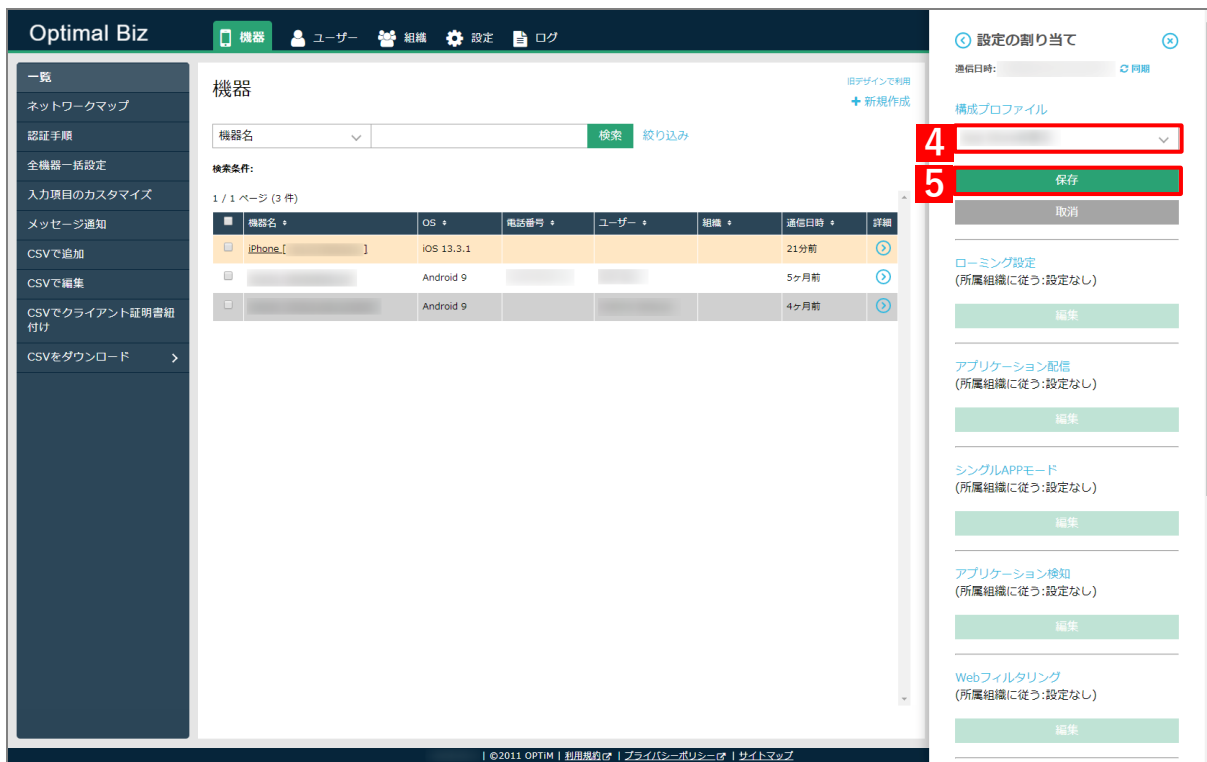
Optimal Biz

機器 ユーザー 組織 設定 ログ

一覧
ネットワークマップ
認証手順
全機器一括設定
入力項目のカスタマイズ
メッセージ通知
CSVで追加
CSVで編集
CSVでクライアント証明書紐付け
CSVをダウンロード

機器

旧デザインで利用
+ 新規作成

機器名 検索 絞り込み

検索条件:

1 / 1 ページ (3 件)

| | 機器名 | OS | 電話番号 | ユーザー | 組織 | 通信日時 | 詳細 |
|---|---|---|---|---|---|---|---|
| | iPhone [ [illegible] ] | iOS 13.3.1 | | | | 21分前 | |
| | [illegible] | Android 9 | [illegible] | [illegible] | | 5ヶ月前 | |
| | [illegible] | Android 9 | | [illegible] | | 4ヶ月前 | |

| ©2011 OPTiM | 利用規約 | プライバシーポリシー | サイトマップ

設定の割り当て

通信日時: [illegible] 同期

構成プロファイル

4
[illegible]

5
保存

取消

ローミング設定
(所属組織に従う:設定なし)
編集

アプリケーション配信
(所属組織に従う:設定なし)
編集

シングルAPPモード
(所属組織に従う:設定なし)
編集

アプリケーション検知
(所属組織に従う:設定なし)
編集

Webフィルタリング
(所属組織に従う:設定なし)
編集